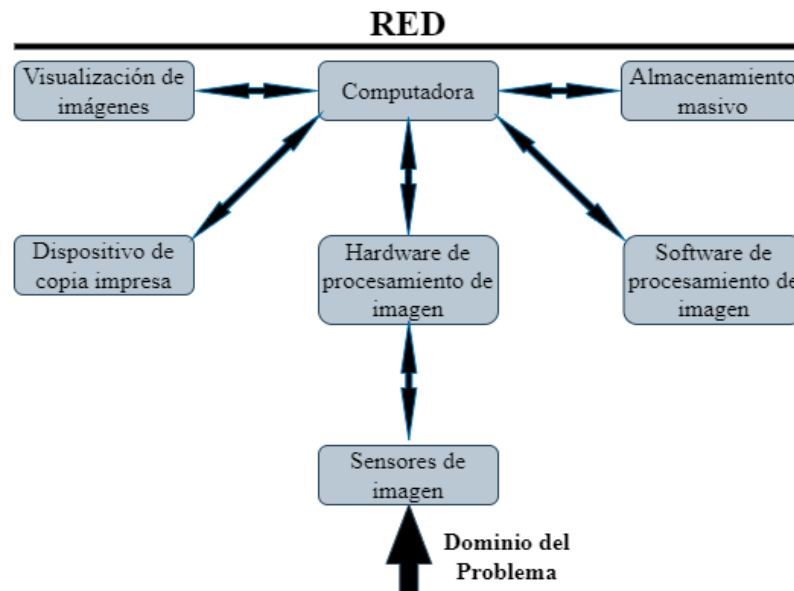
RED

Visualización de imágenes

Computadora

Almacenamiento masivo

Dispositivo de copia impresa

Hardware de procesamiento de imagen

Software de procesamiento de imagen

Sensores de imagen

Dominio del Problema